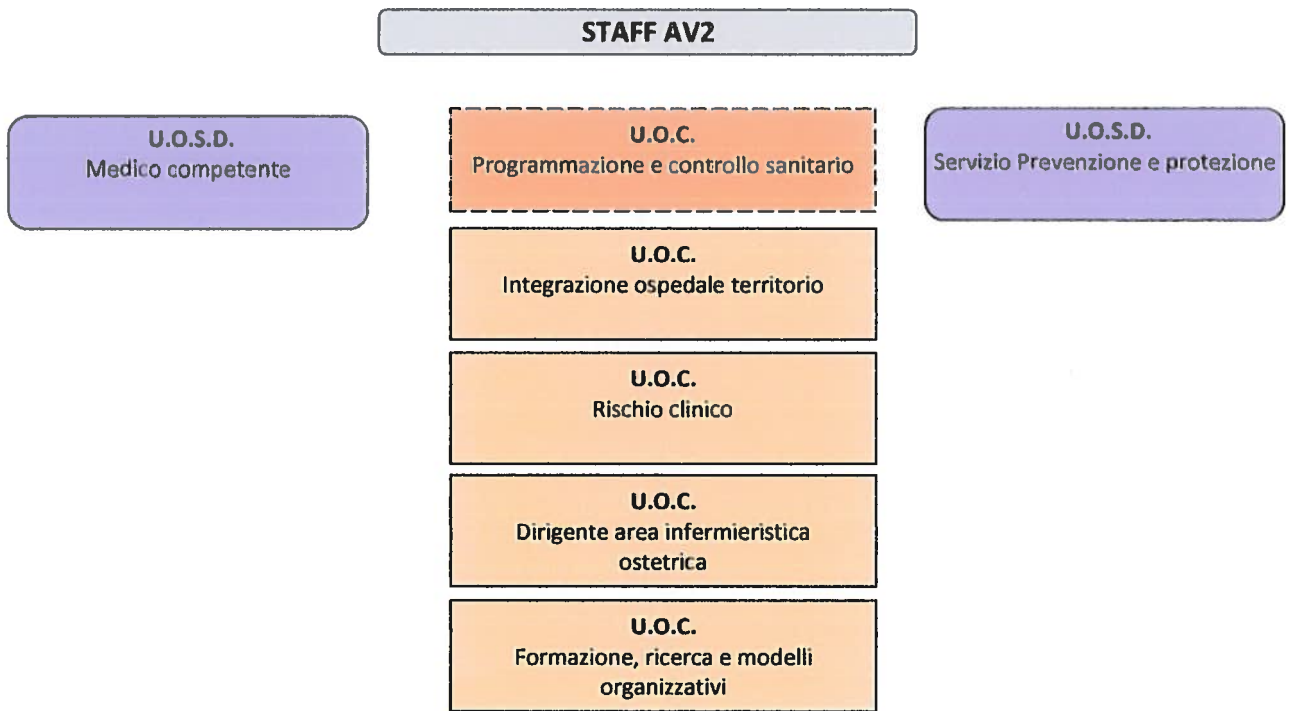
STAFF AV2

U.O.S.D.
Medico competente

U.O.C.
Programmazione e controllo sanitario

U.O.S.D.
Servizio Prevenzione e protezione

U.O.C.
Integrazione ospedale territorio

U.O.C.
Rischio clinico

U.O.C.
Dirigente area infermieristica ostetrica

U.O.C.
Formazione, ricerca e modelli organizzativi